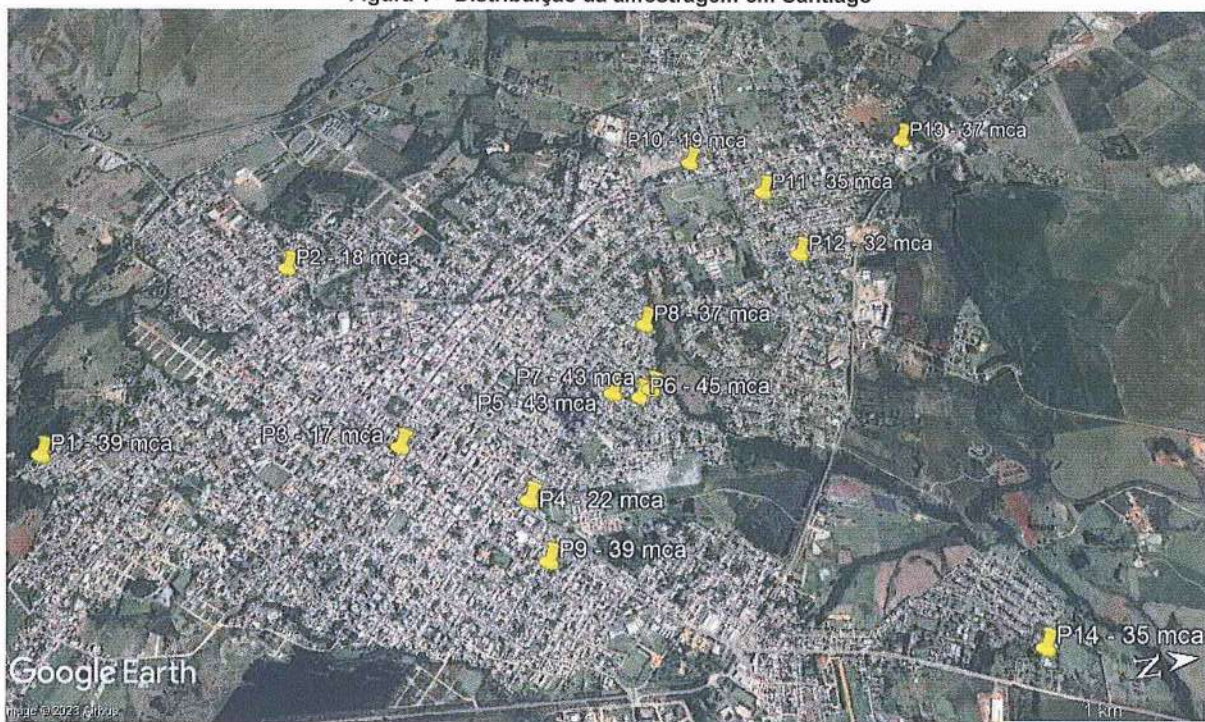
Figura 1 – Distribuição da amostragem em Santiago

P10 - 19 mca
P13 - 37 mca
P11 - 35 mca
P12 - 32 mca
P2 - 18 mca
P8 - 37 mca
P7 - 43 mca
P6 - 45 mca
P5 - 43 mca
P1 - 39 mca
P3 - 17 mca
P4 - 22 mca
P9 - 39 mca
P14 - 35 mca

Google Earth
Image © 2023 Airbus
1 km
Z